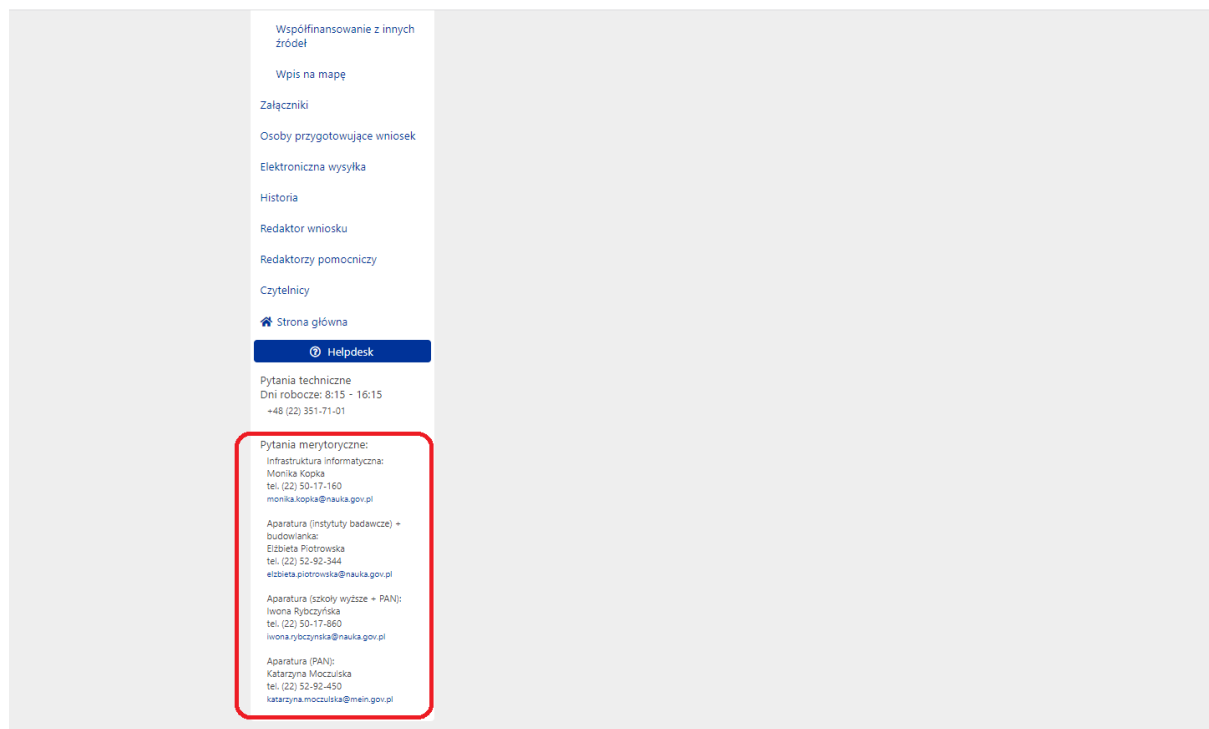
Współfinansowanie z innych źródeł

Wpis na mapę

Załączniki

Osoby przygotowujące wniosek

Elektroniczna wysyłka

Historia

Redaktor wniosku

Redaktorzy pomocniczy

Czytelnicy

Strona główna

Helpdesk

Pytania techniczne
Dni robocze: 8:15 - 16:15
+48 (22) 351-71-01

Pytania merytoryczne:
Infrastruktura informatyczna:
Monika Kopka
tel. (22) 50-17-160
monika.kopka@nauka.gov.pl

Aparatura (instytuty badawcze) + budowlanka:
Elżbieta Piotrowska
tel. (22) 52-92-344
elzbieta.piotrowska@nauka.gov.pl

Aparatura (szkoły wyższe + PAN):
Iwona Rybczyńska
tel. (22) 50-17-860
iwona.rybczynska@nauka.gov.pl

Aparatura (PAN):
Katarzyna Moczulska
tel. (22) 52-92-450
katarzyna.moczulska@mein.gov.pl